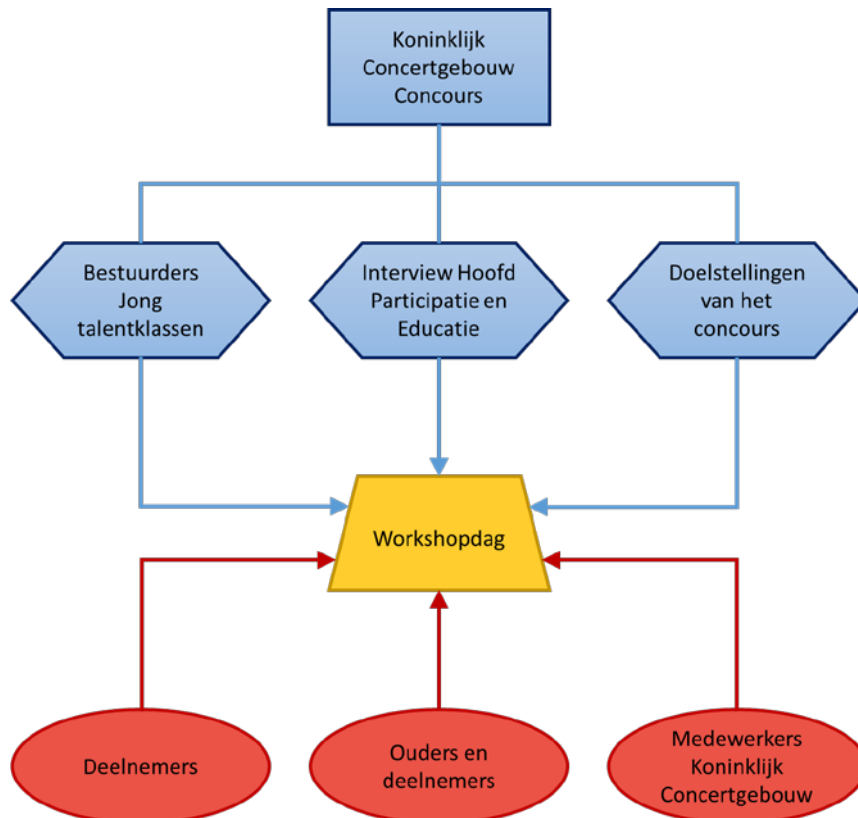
Koninklijk Concertgebouw Concours

Bestuurders Jong talentklassen

Interview Hoofd Participatie en Educatie

Doelstellingen van het concours

Workshopdag

Deelnemers

Ouders en deelnemers

Medewerkers Koninklijk Concertgebouw